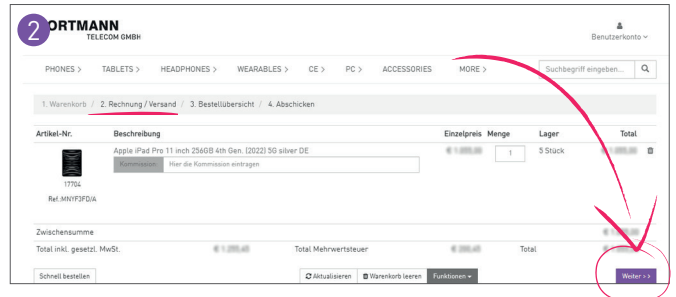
2 ORTMANN
TELECOM GMBH

Benutzerkonto

PHONES > TABLETS > HEADPHONES > WEARABLES > CE > PC > ACCESSORIES MORE >

Suchbegriff eingeben...

1. Warenkorb / 2. Rechnung / Versand / 3. Bestellübersicht / 4. Abschicken

| Artikel-Nr. | Beschreibung | Einzelpreis | Menge | Lager | Total |
|---|---|---|---|---|---|
| 17704 Ref.:MNYF3FD/A | Apple iPad Pro 11 inch 256GB 4th Gen. (2022) 5G silver DE Kommission Hier die Kommission eintragen | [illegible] | 1 | 5 Stück | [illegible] |

Zwischensumme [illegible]

Total inkl. gesetzl. MwSt. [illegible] Total Mehrwertsteuer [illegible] Total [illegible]

Schnell bestellen

Aktualisieren Warenkorb leeren Funktionen

Weiter >>